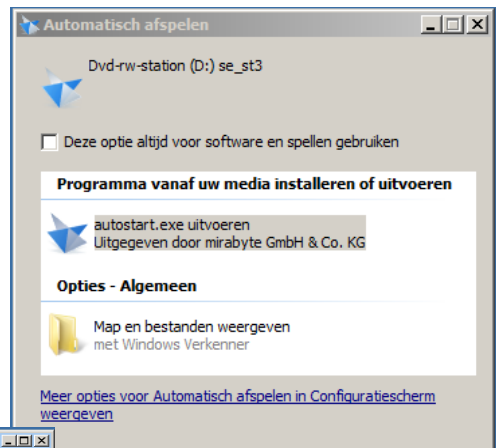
Automatisch afspelen

Dvd-rw-station (D:) se_st3

Deze optie altijd voor software en spellen gebruiken

Programma vanaf uw media installeren of uitvoeren

autostart.exe uitvoeren
Uitgegeven door mirabyte GmbH & Co. KG

Opties - Algemeen

Map en bestanden weergeven
met Windows Verkenner

Meer opties voor Automatisch afspelen in Configuratiescherm weergeven